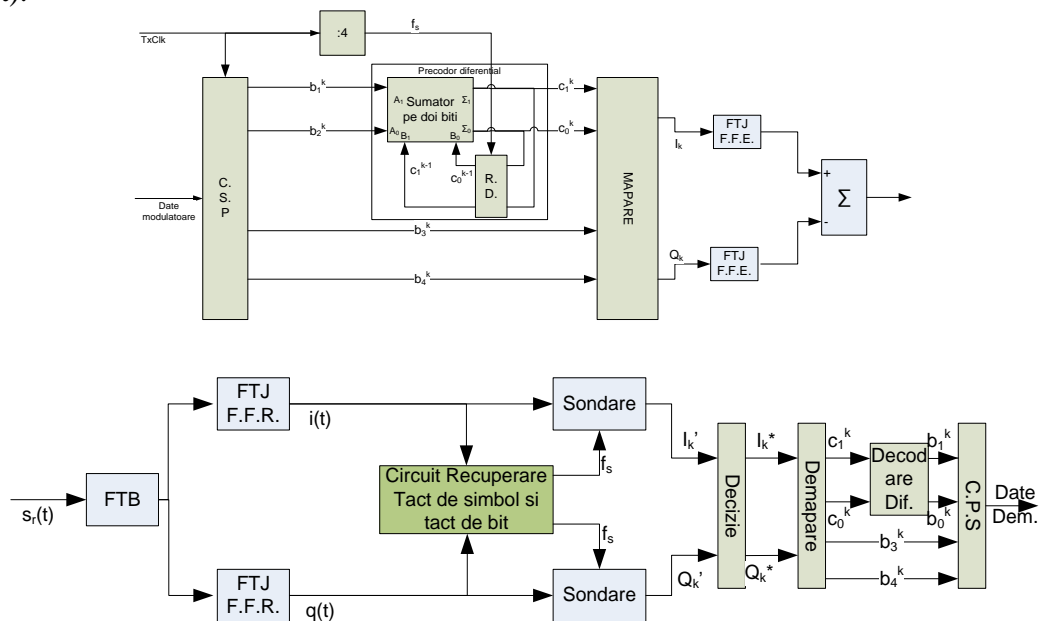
TxClk
:4
$f_s$
Precodor diferential
$b_1^k$
$b_2^k$
$A_1$ Sumator pe doi biti $\Sigma_1$
$A_0$ $B_1$ $B_0$ $\Sigma_0$
$c_1^k$
$c_0^k$
$c_1^{k-1}$
$c_0^{k-1}$
R. D.
C. S. P
Date modulatoare
$b_3^k$
$b_4^k$
MAPARE
$I_k$
$Q_k$
FTJ F.F.E.
FTJ F.F.E.
+
-
$\Sigma$

$s_r(t)$
FTB
FTJ F.F.R.
i(t)
FTJ F.F.R.
q(t)
Sondare
Sondare
Circuit Recuperare Tact de simbol si tact de bit
$f_s$
$f_s$
$I_k$'
$Q_k$'
Decizie
$I_k$*
$Q_k$*
Demapare
$c_1^k$
$c_0^k$
Decod are Dif.
$b_1^k$
$b_0^k$
$b_3^k$
$b_4^k$
C.P.S
Date Dem.